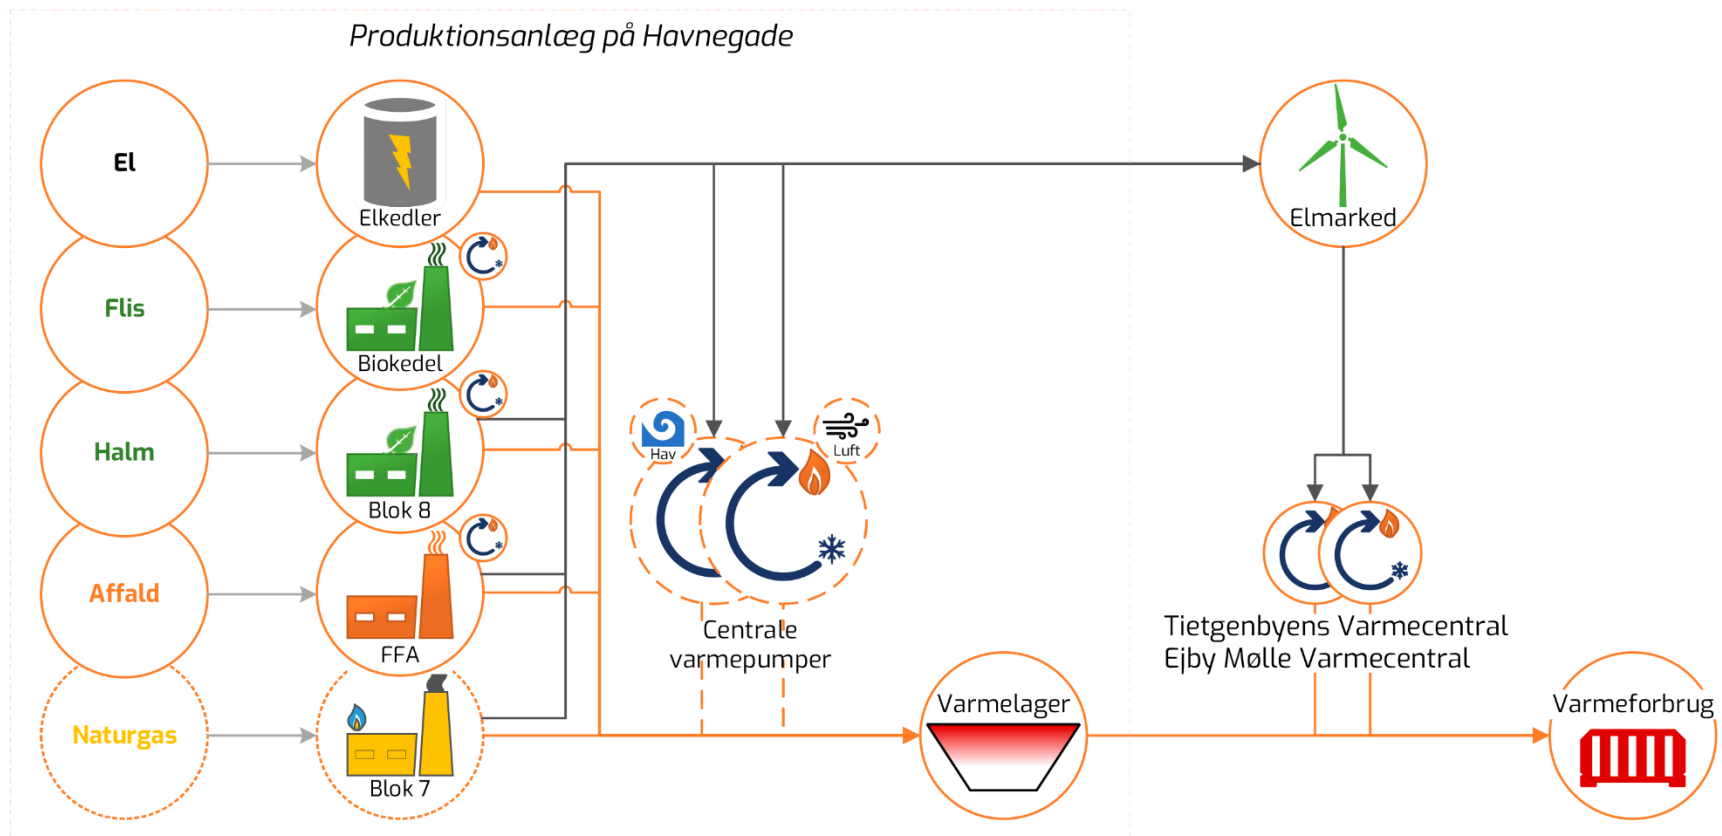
Produktionsanlæg på Havnegade

El

Flis

Halm

Affald

Naturgas

Elkedler

Biokedel

Blok 8

FFA

Blok 7

Hav

Luft

Centrale varmepumper

Varmelager

Elmarked

Tietgenbyens Varmecentral
Ejby Mølle Varmecentral

Varmeforbrug